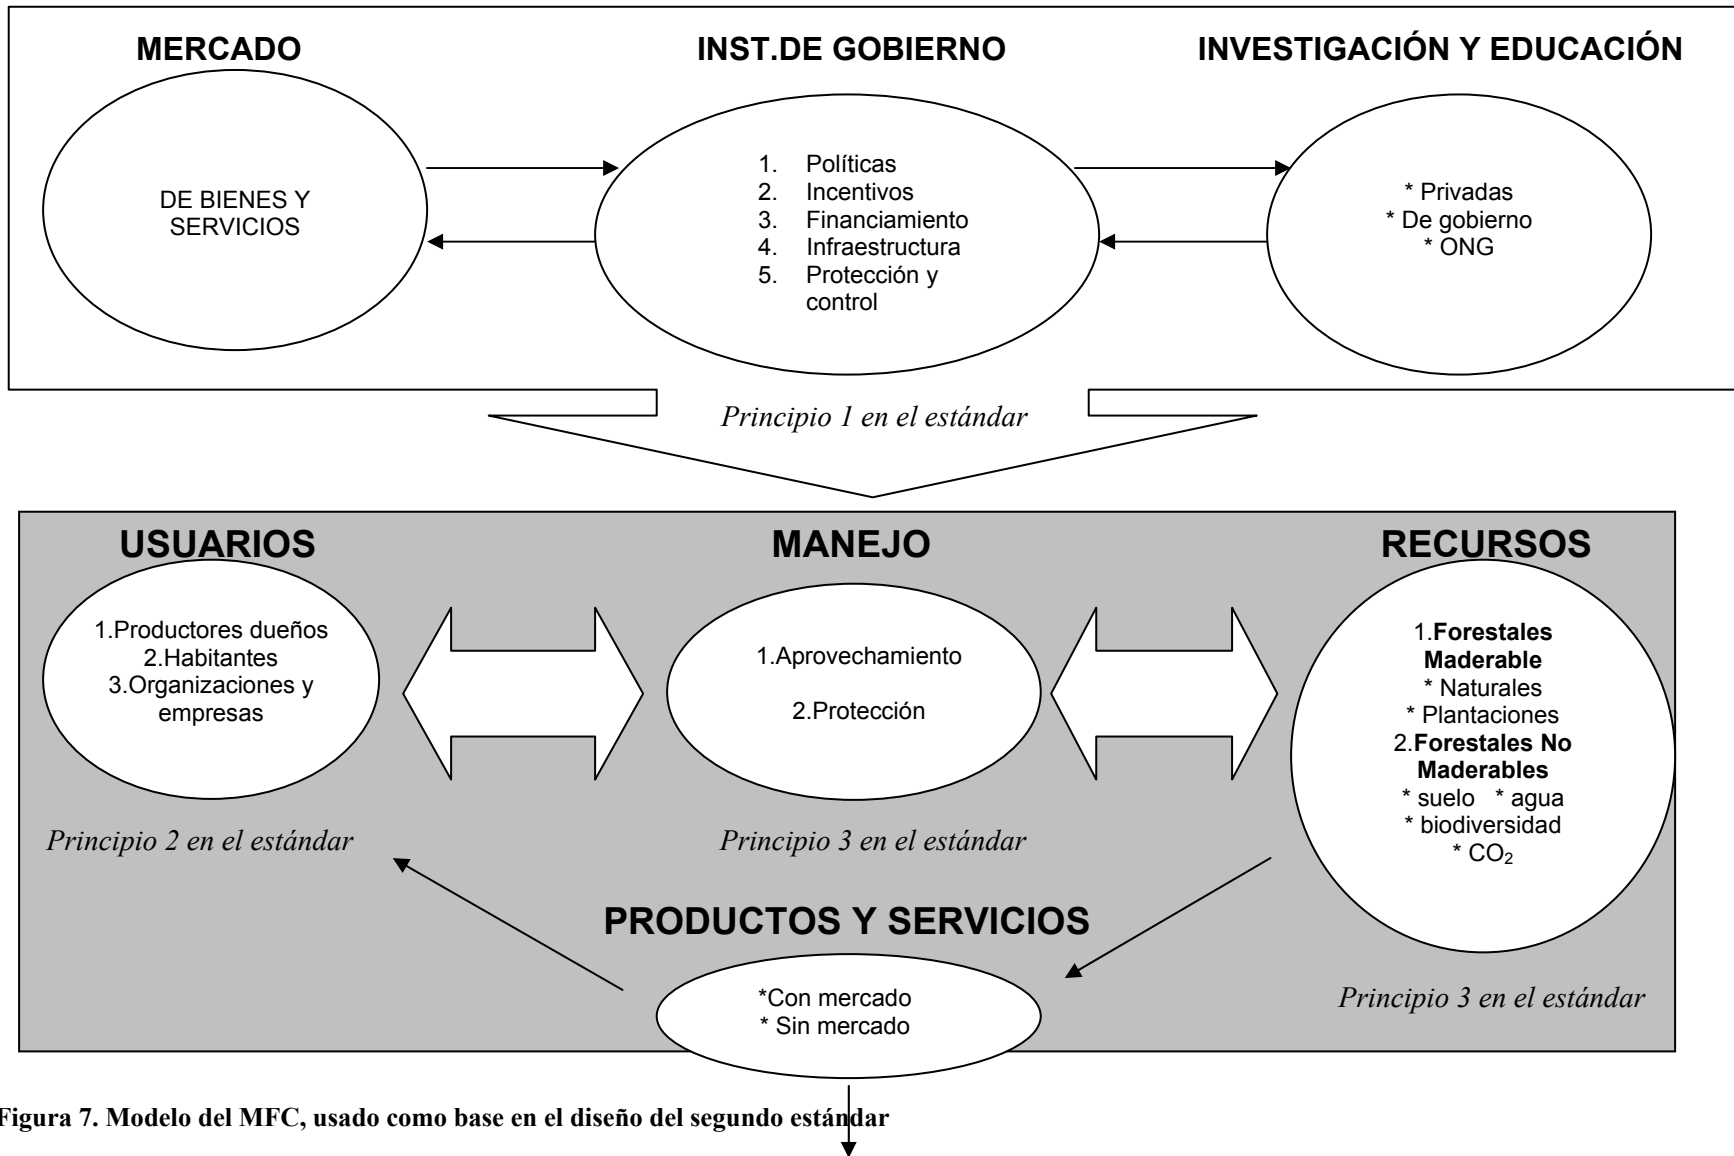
MERCADO

DE BIENES Y SERVICIOS

INST.DE GOBIERNO

1. Políticas
2. Incentivos
3. Financiamiento
4. Infraestructura
5. Protección y control

INVESTIGACIÓN Y EDUCACIÓN

* Privadas
* De gobierno
* ONG

Principio 1 en el estándar

USUARIOS

1.Productores dueños
2.Habitantes
3.Organizaciones y empresas

Principio 2 en el estándar

MANEJO

1.Aprovechamiento

2.Protección

Principio 3 en el estándar

RECURSOS

1.**Forestales Maderable**
* Naturales
* Plantaciones
2.**Forestales No Maderables**
* suelo * agua
* biodiversidad
* $CO_2$

PRODUCTOS Y SERVICIOS

*Con mercado
* Sin mercado

Principio 3 en el estándar

Figura 7. Modelo del MFC, usado como base en el diseño del segundo estándar